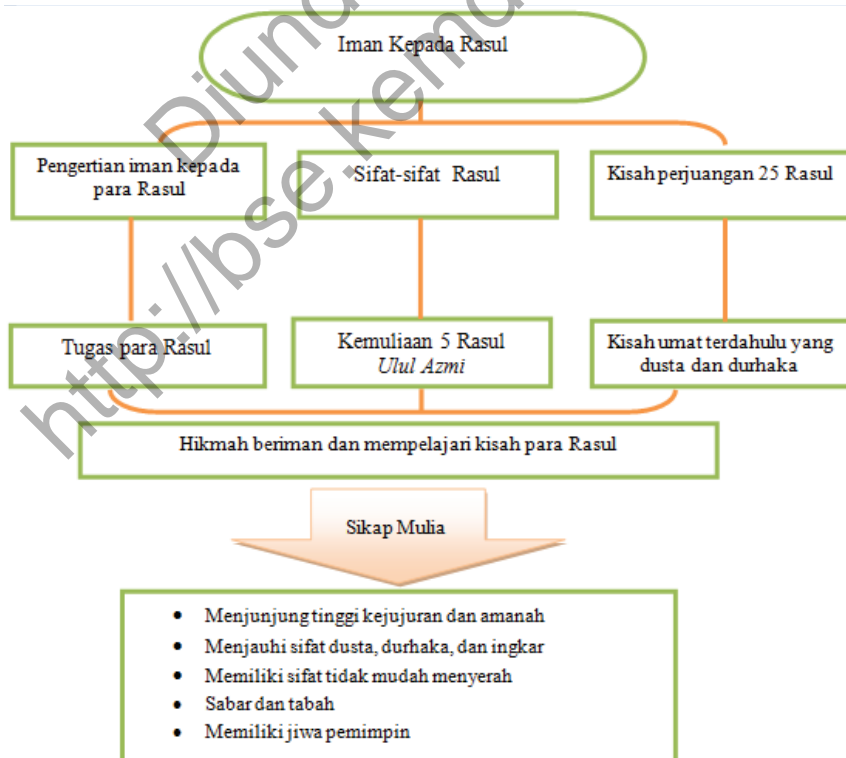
Iman Kepada Rasul

Pengertian iman kepada para Rasul

Sifat-sifat Rasul

Kisah perjuangan 25 Rasul

Tugas para Rasul

Kemuliaan 5 Rasul *Ulul Azmi*

Kisah umat terdahulu yang dusta dan durhaka

Hikmah beriman dan mempelajari kisah para Rasul

Sikap Mulia

- Menjunjung tinggi kejujuran dan amanah
- Menjauhi sifat dusta, durhaka, dan ingkar
- Memiliki sifat tidak mudah menyerah
- Sabar dan tabah
- Memiliki jiwa pemimpin

Diunduh dari http://bse.kemdikbud